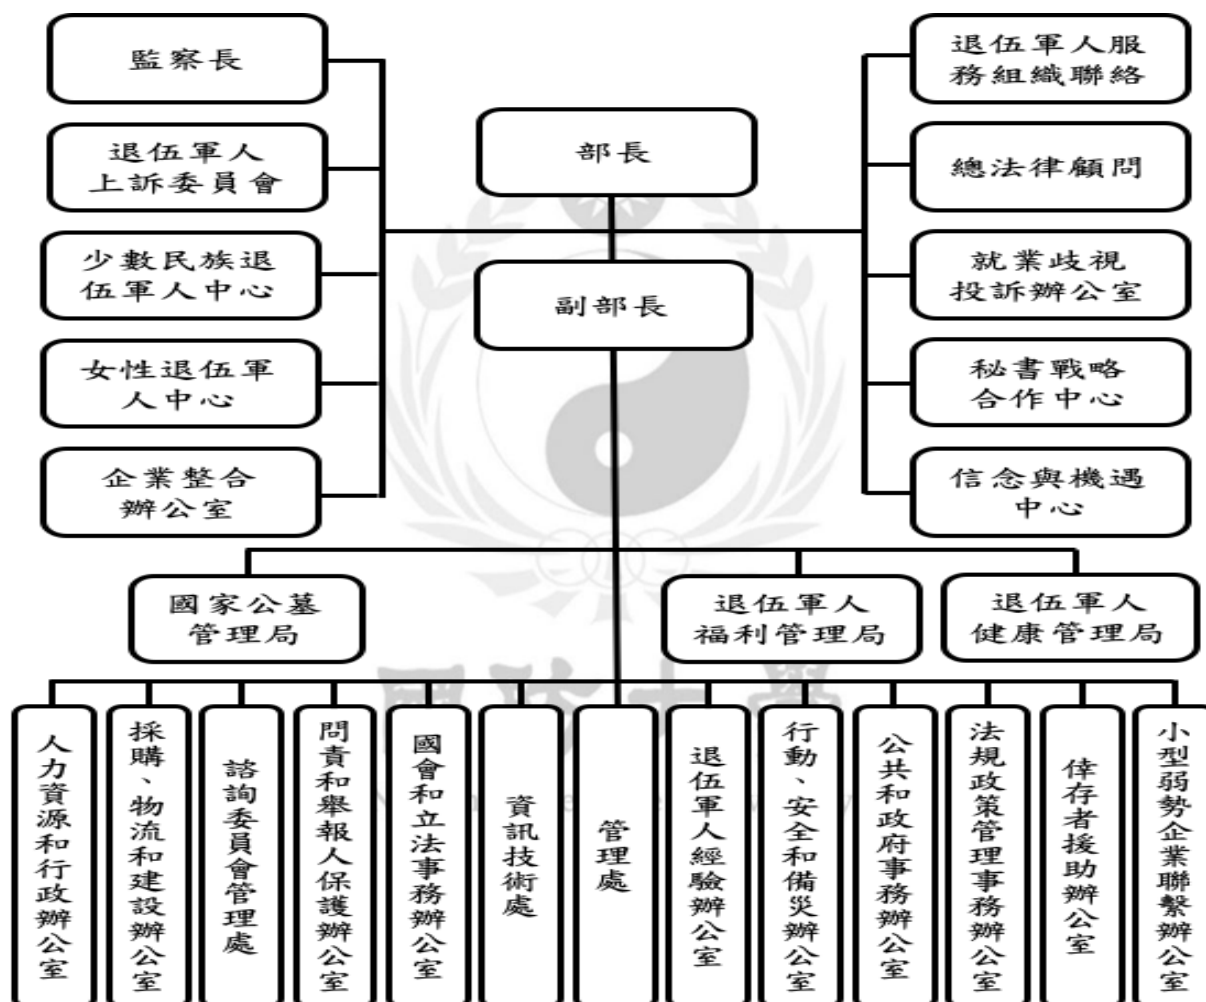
監察長

退伍軍人上訴委員會

少數民族退伍軍人中心

女性退伍軍人中心

企業整合辦公室

部長

副部長

退伍軍人服務組織聯絡

總法律顧問

就業歧視投訴辦公室

秘書戰略合作中心

信念與機遇中心

國家公墓管理局

退伍軍人福利管理局

退伍軍人健康管理局

人力資源和行政辦公室

採購、物流和建設辦公室

諮詢委員會管理處

問責和舉報人保護辦公室

國會和立法事務辦公室

資訊技術處

管理處

退伍軍人經驗辦公室

行動、安全和備災辦公室

公共和政府事務辦公室

法規政策管理事務辦公室

倖存者援助辦公室

小型弱勢企業聯繫辦公室